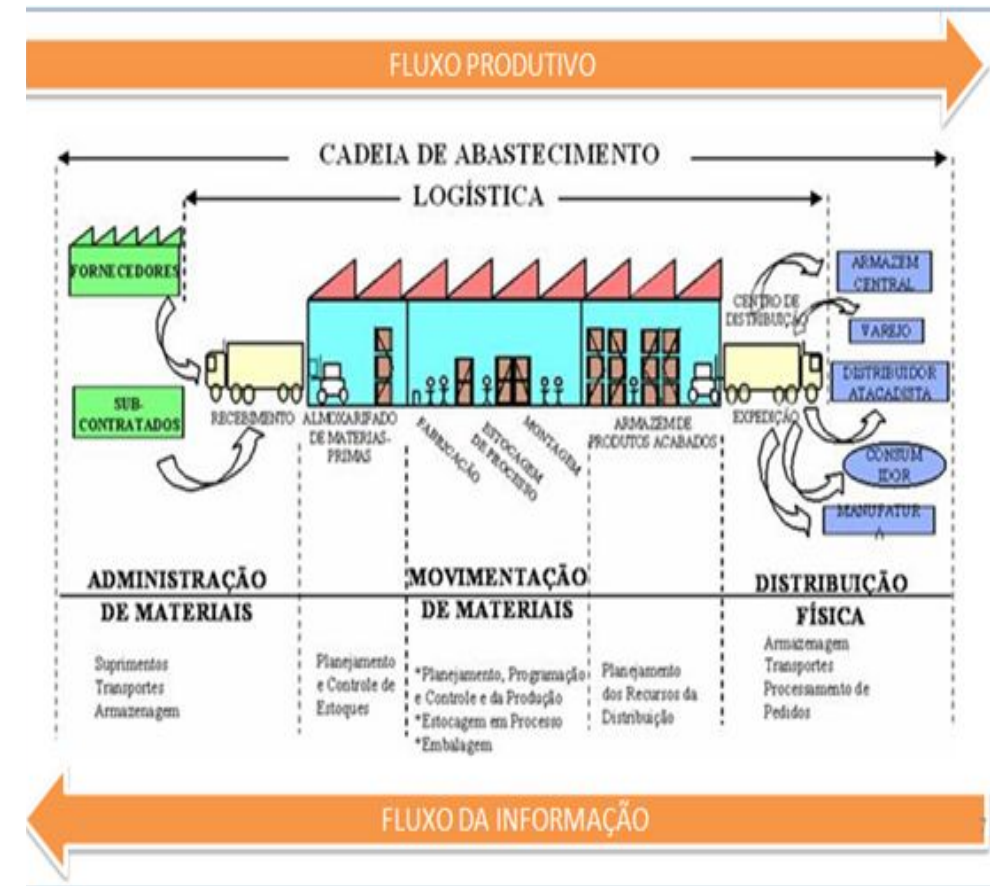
FLUXO PRODUTIVO

CADEIA DE ABASTECIMENTO

LOGÍSTICA

FORNECEDORES

SUB-CONTRATADOS

RECEBIMENTO

ALMOXARIFADO DE MATERIAS-PRIMAS

FABRICAÇÃO

ESTOCAGEM DE PROCESSO

MONTAGEM

ARMAZEM DE PRODUTOS ACABADOS

CENTRO DE DISTRIBUIÇÃO

EXPEDIÇÃO

ARMAZEM CENTRAL

VAREJO

DISTRIBUIDOR ATACADISTA

CONSUMIDOR

MANUFATURA

ADMINISTRAÇÃO DE MATERIAIS

MOVIMENTAÇÃO DE MATERIAIS

DISTRIBUIÇÃO FÍSICA

Suprimentos
Transportes
Armazenagem

Planejamento e Controle de Estoques

*Planejamento, Programação e Controle e da Produção
*Estocagem em Processo
*Embalagem

Planejamento dos Recursos da Distribuição

Armazenagem
Transportes
Processamento de Pedidos

FLUXO DA INFORMAÇÃO